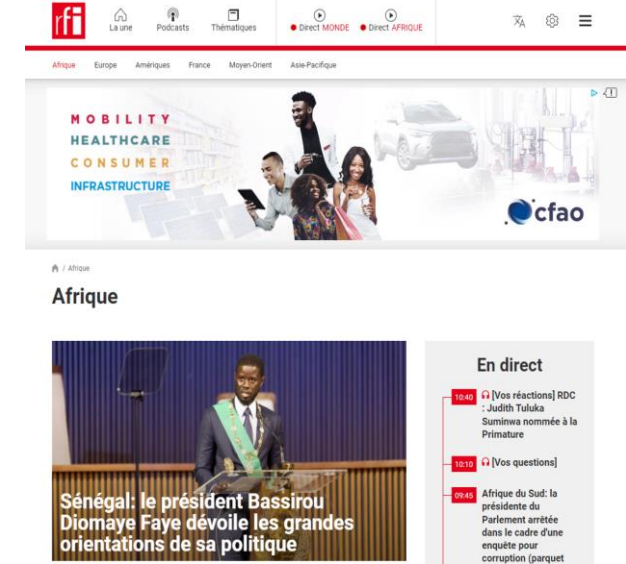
rfi

La une
Podcasts
Thématiques
Direct MONDE
Direct AFRIQUE

Afrique
Europe
Amériques
France
Moyen-Orient
Asie-Pacifique

MOBILITY
HEALTHCARE
CONSUMER
INFRASTRUCTURE
cfao

/ Afrique

Afrique

Sénégal: le président Bassirou Diomaye Faye dévoile les grandes orientations de sa politique

En direct

10:40 [Vos réactions] RDC : Judith Tuluka Suminwa nommée à la Primature

10:10 [Vos questions]

09:45 Afrique du Sud: la présidente du Parlement arrêtée dans le cadre d'une enquête pour corruption (parquet